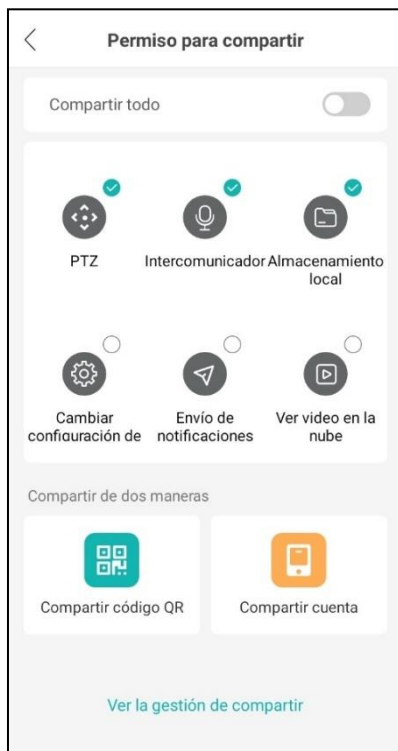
Permiso para compartir

Compartir todo

PTZ

Intercomunicador

Almacenamiento local

Cambiar configuración de

Envío de notificaciones

Ver video en la nube

Compartir de dos maneras

Compartir código QR

Compartir cuenta

Ver la gestión de compartir